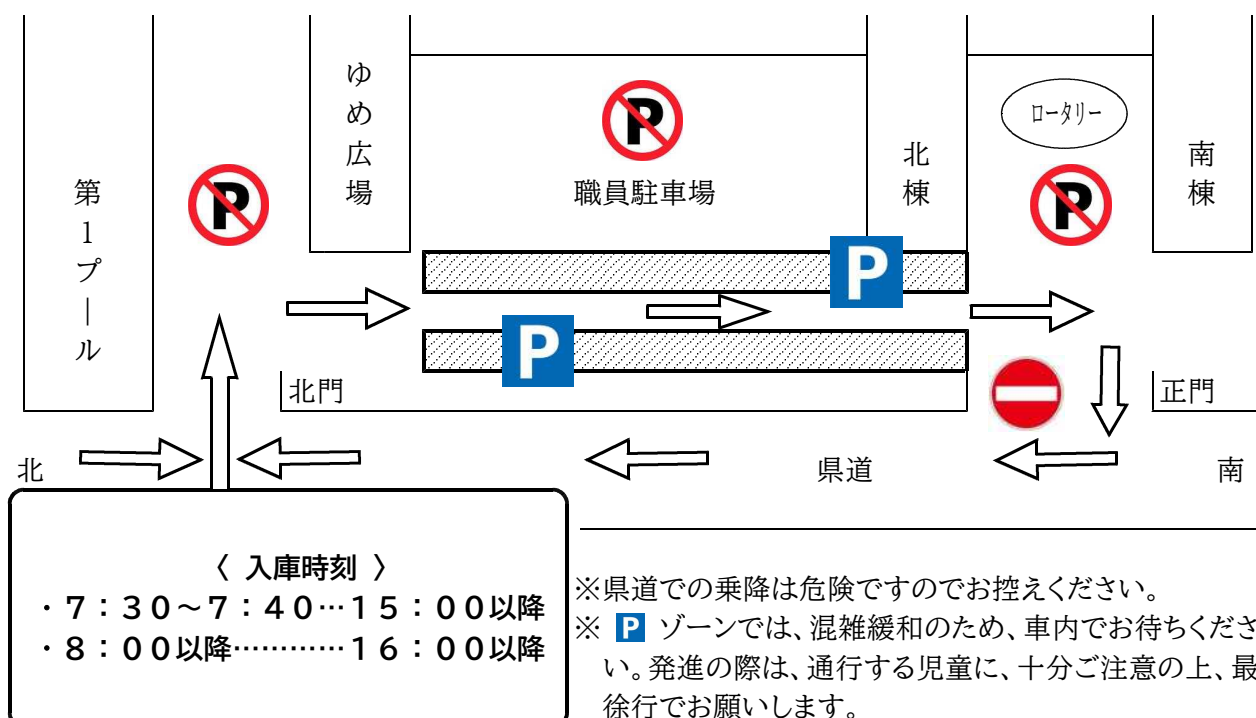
第1プール

ゆめ広場

職員駐車場

北棟

ロータリー

南棟

P

P

北門

正門

北

県道

南

〈 入庫時刻 〉
・7：30～7：40…15：00以降
・8：00以降…………16：00以降

※県道での乗降は危険ですのでお控えください。
※ P ゾーンでは、混雑緩和のため、車内でお待ちくださ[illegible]い。発進の際は、通行する児童に、十分ご注意の上、最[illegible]徐行でお願いします。